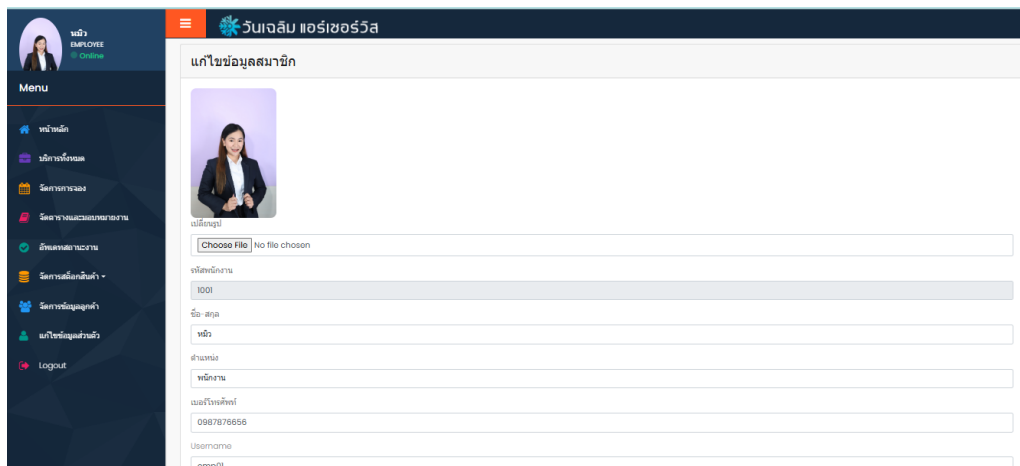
หมิว
EMPLOYEE
Online

Menu

หน้าหลัก
บริการทั้งหมด
จัดการการจอง
จัดตารางและมอบหมายงาน
อัพเดทสถานะงาน
จัดการสต็อกสินค้า
จัดการข้อมูลลูกค้า
แก้ไขข้อมูลส่วนตัว
Logout

วันเฉลิม แอร์เซอร์วิส

แก้ไขข้อมูลสมาชิก

เปลี่ยนรูป
Choose File No file chosen
รหัสพนักงาน
1001
ชื่อ-สกุล
หมิว
ตำแหน่ง
พนักงาน
เบอร์โทรศัพท์
0987876656
Username
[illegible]